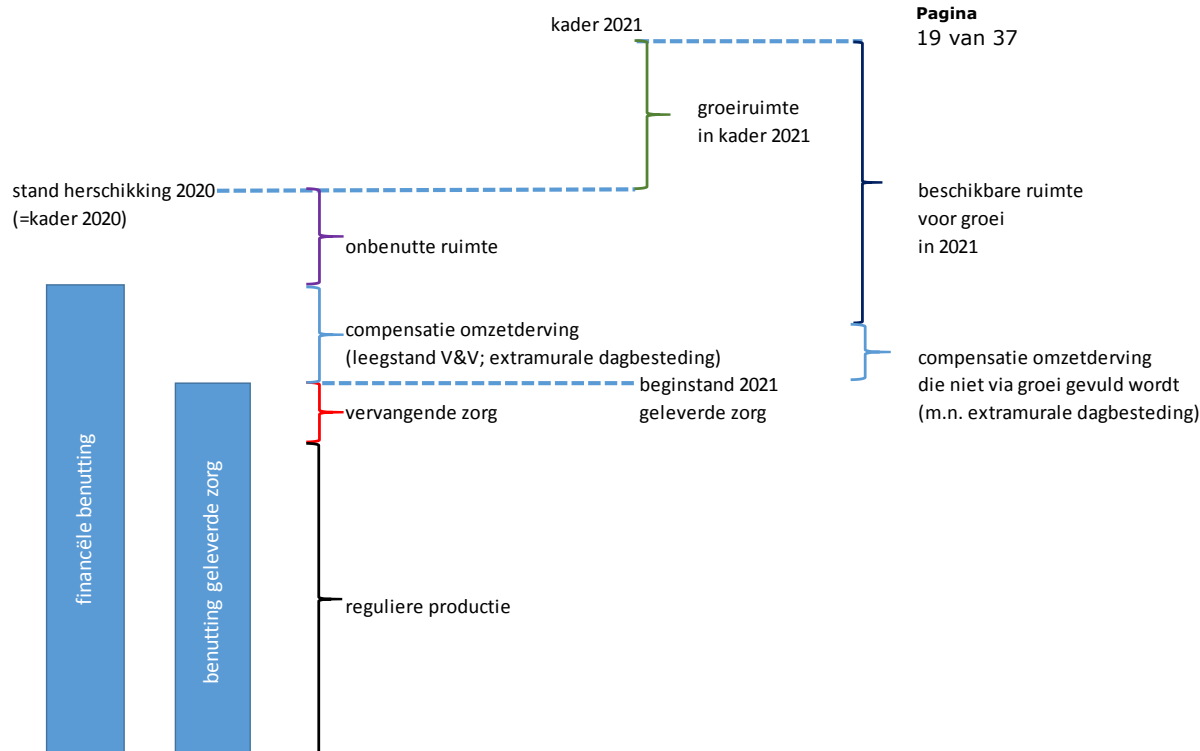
Pagina
19 van 37

kader 2021

groeiruimte
in kader 2021

stand herschikking 2020
(=kader 2020)

beschikbare ruimte
voor groei
in 2021

onbenutte ruimte

compensatie omzetderving
(leegstand V&V; extramurale dagbesteding)

compensatie omzetderving
die niet via groei gevuld wordt
(m.n. extramurale dagbesteding)

beginstand 2021
geleverde zorg

vervangende zorg

financële benutting

benutting geleverde zorg

reguliere productie